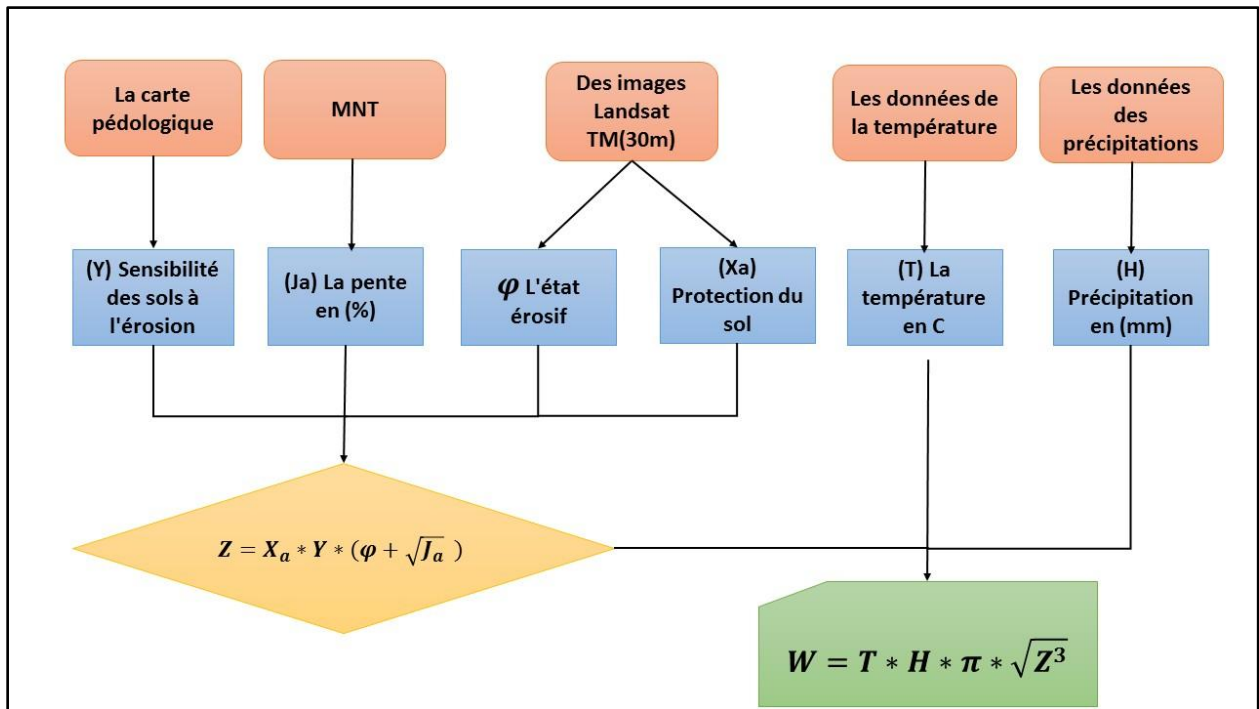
La carte pédologique

MNT

Des images Landsat TM(30m)

Les données de la température

Les données des précipitations

(Y) Sensibilité des sols à l'érosion

(Ja) La pente en (%)

$\varphi$ L'état érosif

(Xa) Protection du sol

(T) La température en C

(H) Précipitation en (mm)

$Z = X_a * Y * (\varphi + \sqrt{J_a})$

$W = T * H * \pi * \sqrt{Z^3}$